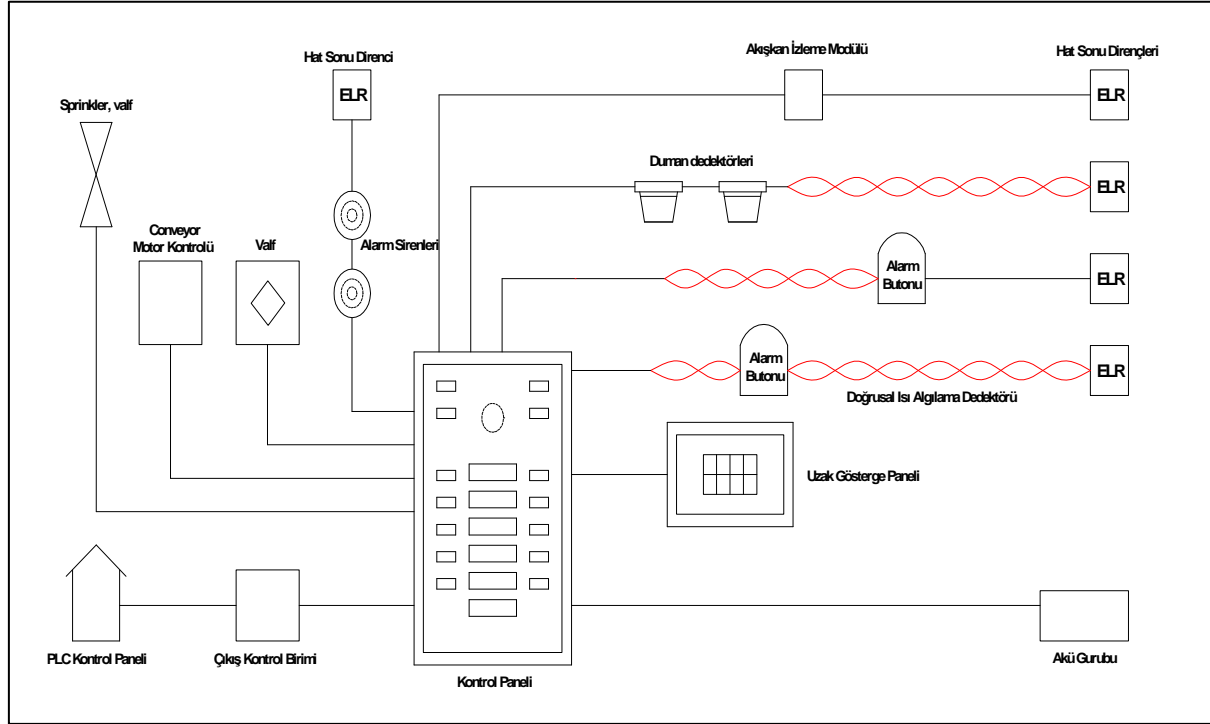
Hat Sonu Direnci
ELR
Akışkan İzleme Modülü
Hat Sonu Dirençleri
ELR
Sprinkler, valf
Duman dedektörleri
ELR
Conveyor Motor Kontrolü
Valf
Alarm Sirenleri
Alarm Butonu
ELR
Alarm Butonu
ELR
Doğrusal Isı Algılama Dedektörü
Uzak Gösterge Paneli
PLC Kontrol Paneli
Çıkış Kontrol Birimi
Kontrol Paneli
Akü Gurubu